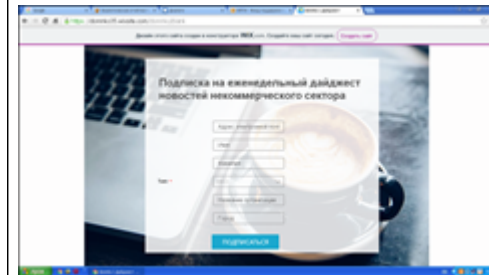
Дизайн этого сайта создан в конструкторе WIX.com. Создайте ваш сайт сегодня. Создать сайт

Подписка на еженедельный дайджест новостей некоммерческого сектора

Адрес электронной почты

Имя

Фамилия

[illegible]

Название организации

Город

ПОДПИСАТЬСЯ